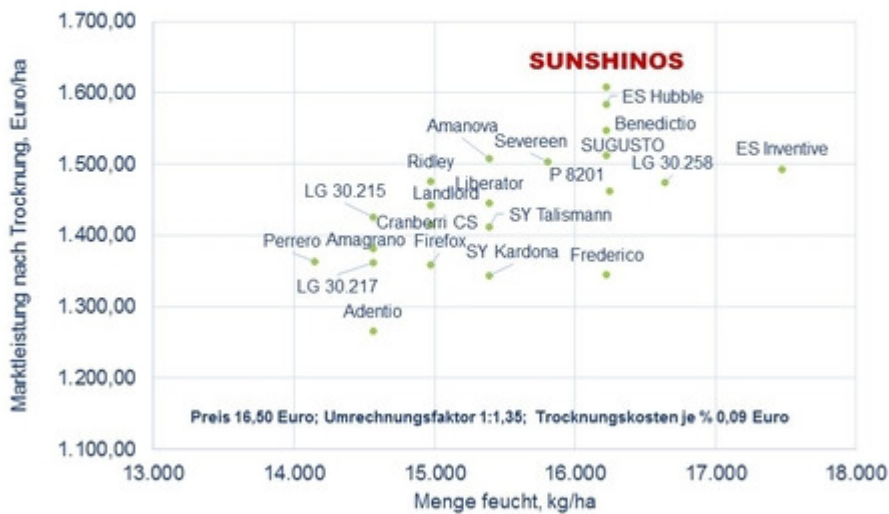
SUNSHINOS

1.700,00
1.600,00
1.500,00
1.400,00
1.300,00
1.200,00
1.100,00

Marktleistung nach Trocknung, Euro/ha

ES Hubble
Benedictio
Amanova
Severeen
SUGUSTO
ES Inventive
Ridley
P 8201
LG 30.258
Liberator
LG 30.215
Landlord
Cranberri CS
SY Talismann
Perrero
Amagrano
Firefox
SY Kardona
Frederico
LG 30.217
Adentio

Preis 16,50 Euro; Umrechnungsfaktor 1:1,35; Trocknungskosten je % 0,09 Euro

13.000
14.000
15.000
16.000
17.000
18.000

Menge feucht, kg/ha